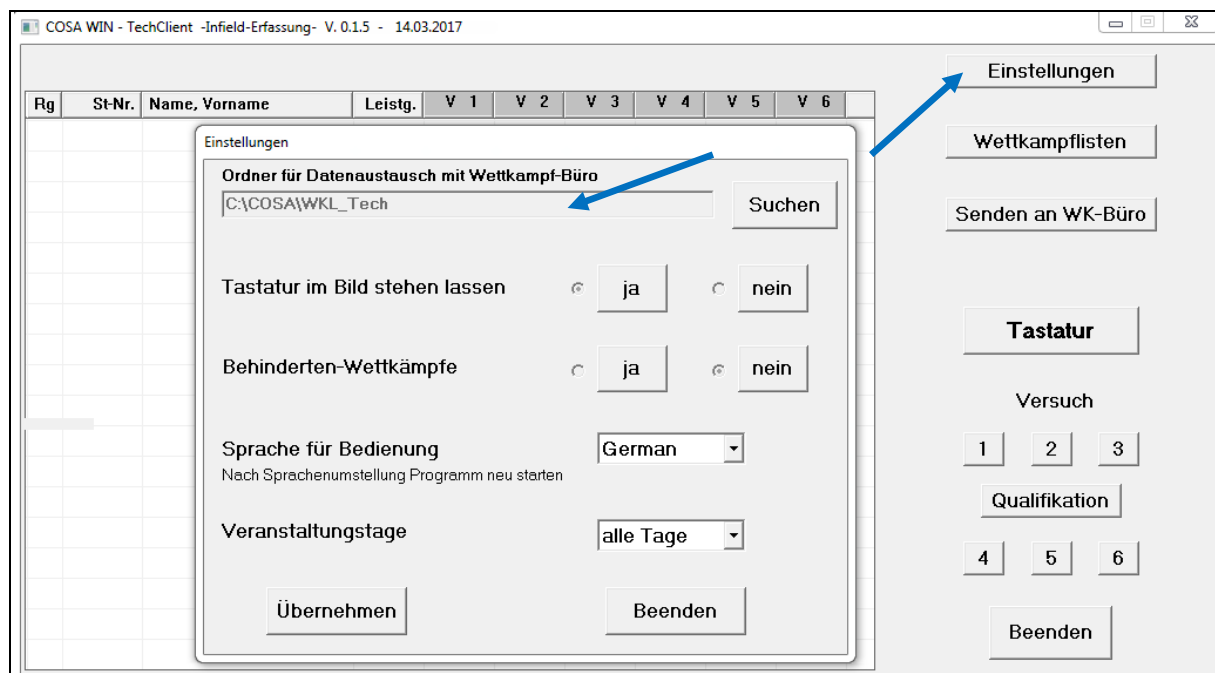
COSA WIN - TechClient -Infield-Erfassung- V. 0.1.5 - 14.03.2017

| Rg | St-Nr. | Name, Vorname | Leistg. | V 1 | V 2 | V 3 | V 4 | V 5 | V 6 |
|---|---|---|---|---|---|---|---|---|---|

Einstellungen

Ordner für Datenaustausch mit Wettkampf-Büro

C:\COSA\WKL_Tech

Suchen

Tastatur im Bild stehen lassen ja nein

Behinderten-Wettkämpfe ja nein

Sprache für Bedienung German

Nach Sprachenumstellung Programm neu starten

Veranstaltungstage alle Tage

Übernehmen

Beenden

Einstellungen

Wettkampflisten

Senden an WK-Büro

Tastatur

Versuch

1 2 3

Qualifikation

4 5 6

Beenden